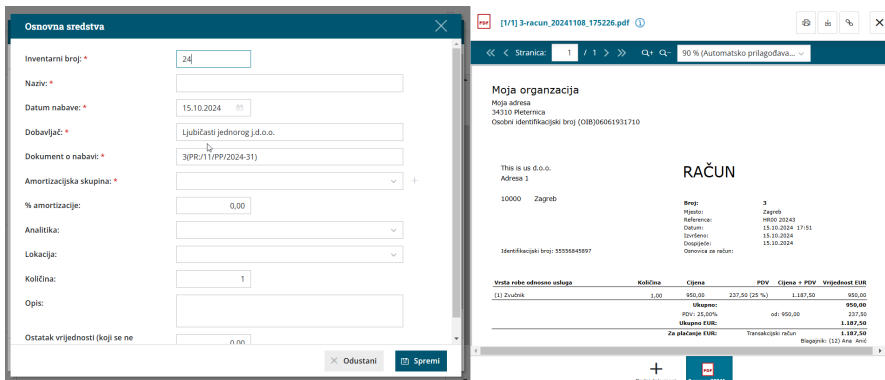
Osnovna sredstva

Inventarni broj: * 24

Naziv: *

Datum nabave: * 15.10.2024

Dobavljač: * Ljubičasti jednorog j.d.o.o.

Dokument o nabavi: * 3(PR:/11/PP/2024-31)

Amortizacijska skupina: *

% amortizacije: 0,00

Analitika:

Lokacija:

Količina: 1

Opis:

Ostatak vrijednosti (koji se ne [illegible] 0,00

Odustani Spremi

[1/1] 3-racun_20241108_175226.pdf

Stranica: 1 / 1 90 % (Automatsko prilagođava...

Moja organizacija
Moja adresa
34310 Pleternica
Osobni identifikacijski broj (OIB)06061931710

This is us d.o.o.
Adresa 1

10000 Zagreb

Identifikacijski broj: 55556845897

RAČUN

| | |
|---|---|
| Broj: | 3 |
| Mjesto: | Zagreb |
| Referenca: | HR00 20243 |
| Datum: | 15.10.2024 17:51 |
| Izvršeno: | 15.10.2024 |
| Dospijeće: | 15.10.2024 |
| Osnovica za račun: | |

| Vrsta robe odnosno usluga | Količina | Cijena | PDV | Cijena + PDV | Vrijednost EUR |
|---|---|---|---|---|---|
| (1) Zvučnik | 1,00 | 950,00 | 237,50 (25 %) | 1.187,50 | 950,00 |
| | | Ukupno: | | | 950,00 |
| | | PDV: 25,00% | | od: 950,00 | 237,50 |
| | | Ukupno EUR: | | | 1.187,50 |
| | | Za plaćanje EUR: | | Transakcijski račun | 1.187,50 |

Blagajnik: (12) Ana Anić